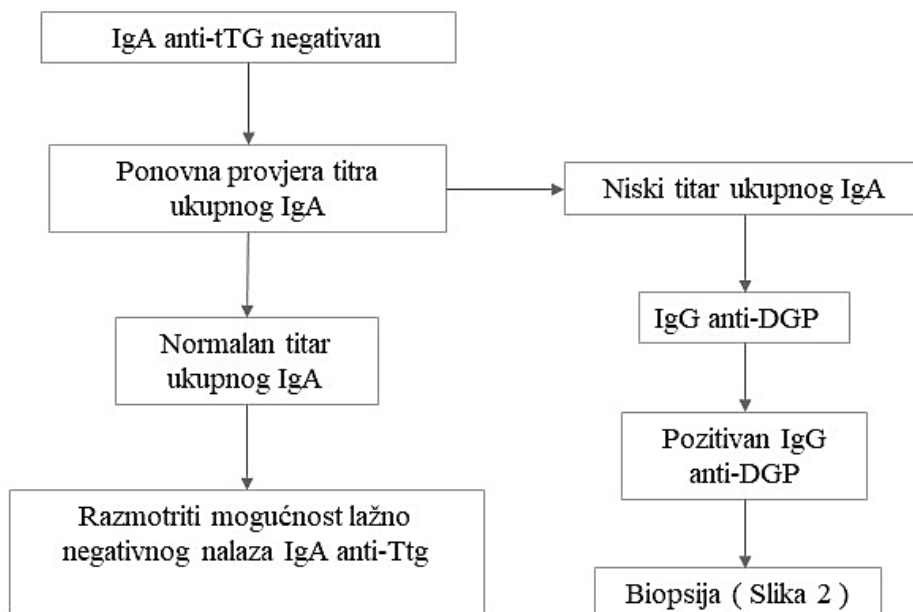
IgA anti-tTG negativan

Ponovna provjera titra ukupnog IgA

Niski titar ukupnog IgA

IgG anti-DGP

Normalan titar ukupnog IgA

Pozitivan IgG anti-DGP

Razmotriti mogućnost lažno negativnog nalaza IgA anti-Ttg

Biopsija ( Slika 2 )